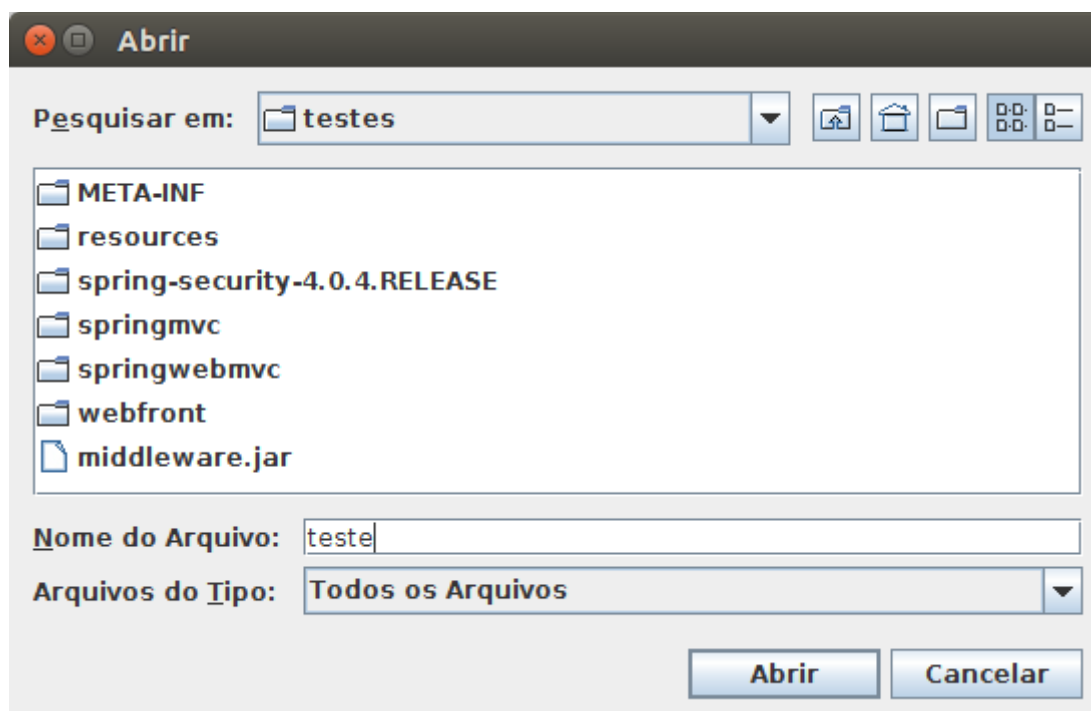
Abrir

Pesquisar em: testes

META-INF
resources
spring-security-4.0.4.RELEASE
springmvc
springwebmvc
webfront
middleware.jar

Nome do Arquivo: teste
Arquivos do Tipo: Todos os Arquivos

Abrir Cancelar